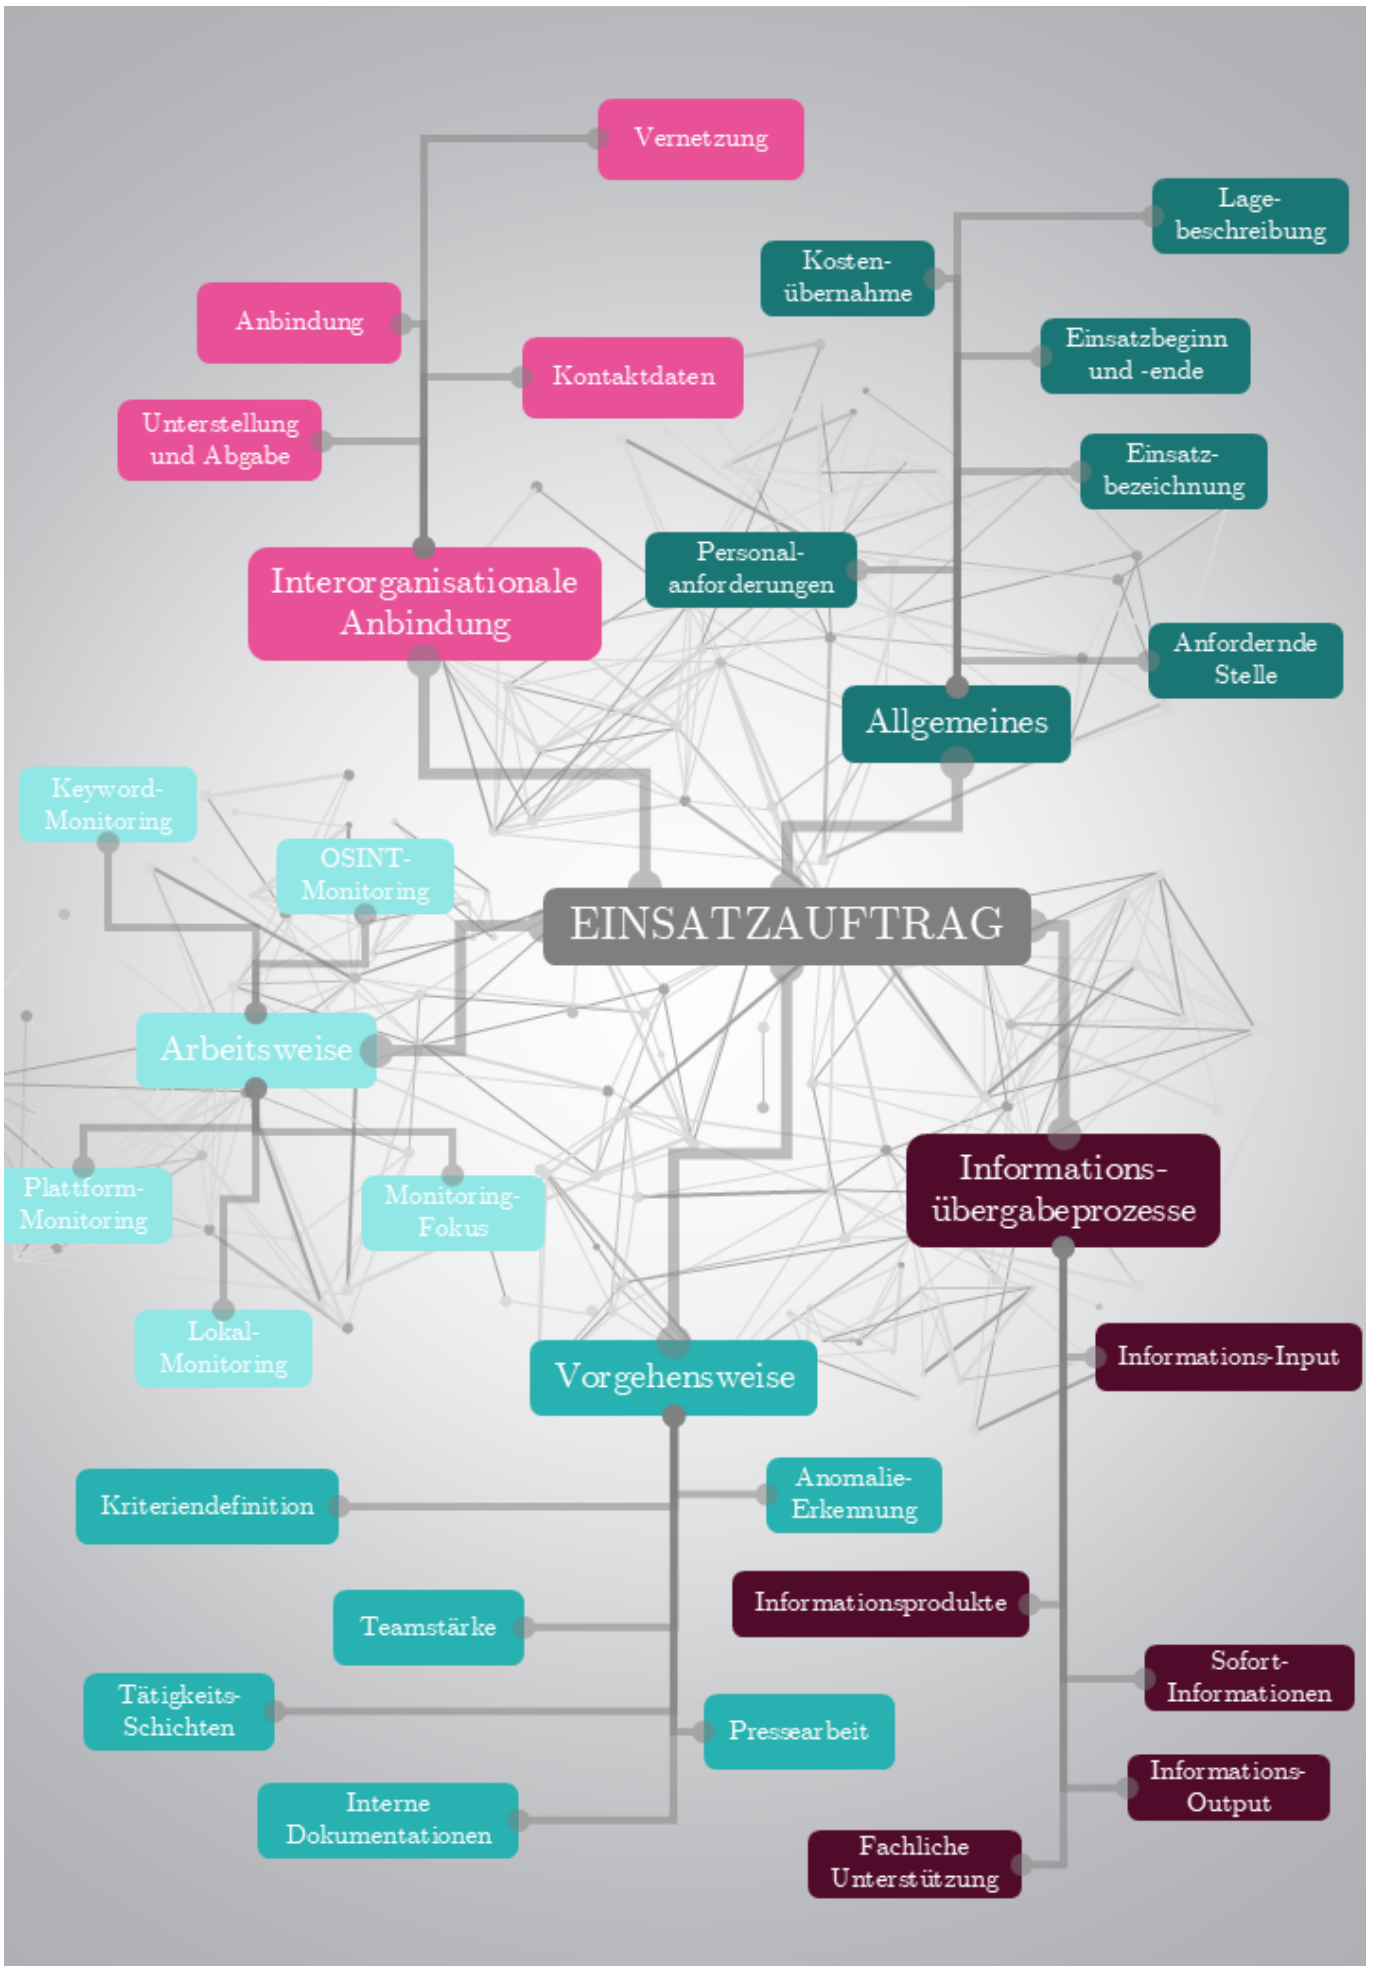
Vernetzung

Lagebeschreibung

Kostenübernahme

Anbindung

Kontaktdaten

Einsatzbeginn und -ende

Unterstellung und Abgabe

Einsatzbezeichnung

Personalanforderungen

Interorganisationale Anbindung

Anfordernde Stelle

Allgemeines

Keyword-Monitoring

OSINT-Monitoring

EINSATZAUFTRAG

Arbeitsweise

Plattform-Monitoring

Monitoring-Fokus

Informationsübergabeprozesse

Lokal-Monitoring

Vorgehensweise

Informations-Input

Kriteriendefinition

Anomalie-Erkennung

Informationsprodukte

Teamstärke

Sofort-Informationen

Tätigkeits-Schichten

Pressearbeit

Informations-Output

Interne Dokumentationen

Fachliche Unterstützung